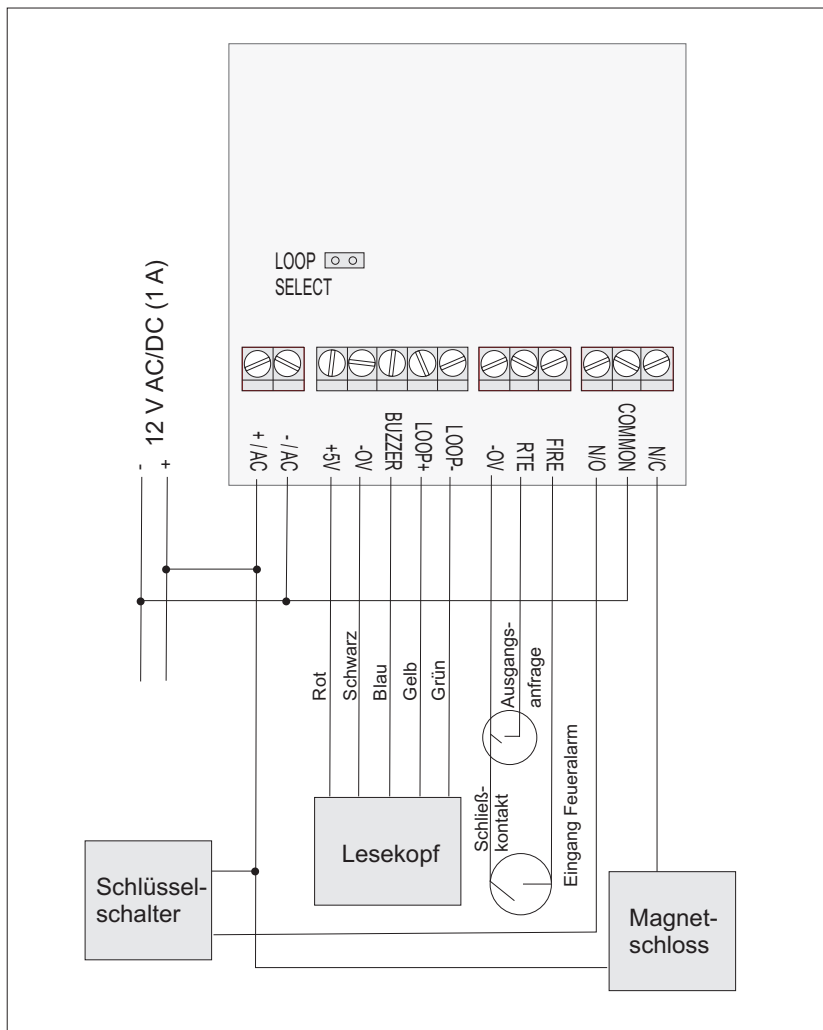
LOOP
SELECT

12 V AC/DC (1 A)
-
+

+ / AC
- / AC
+5V
-0V
BUZZER
LOOP+
LOOP-
-0V
RTE
FIRE
N/O
COMMON
N/C

Rot
Schwarz
Blau
Gelb
Grün

Ausgangsanfrage
Schließkontakt
Eingang Feueralarm

Lesekopf

Schlüsselschalter

Magnetschloss